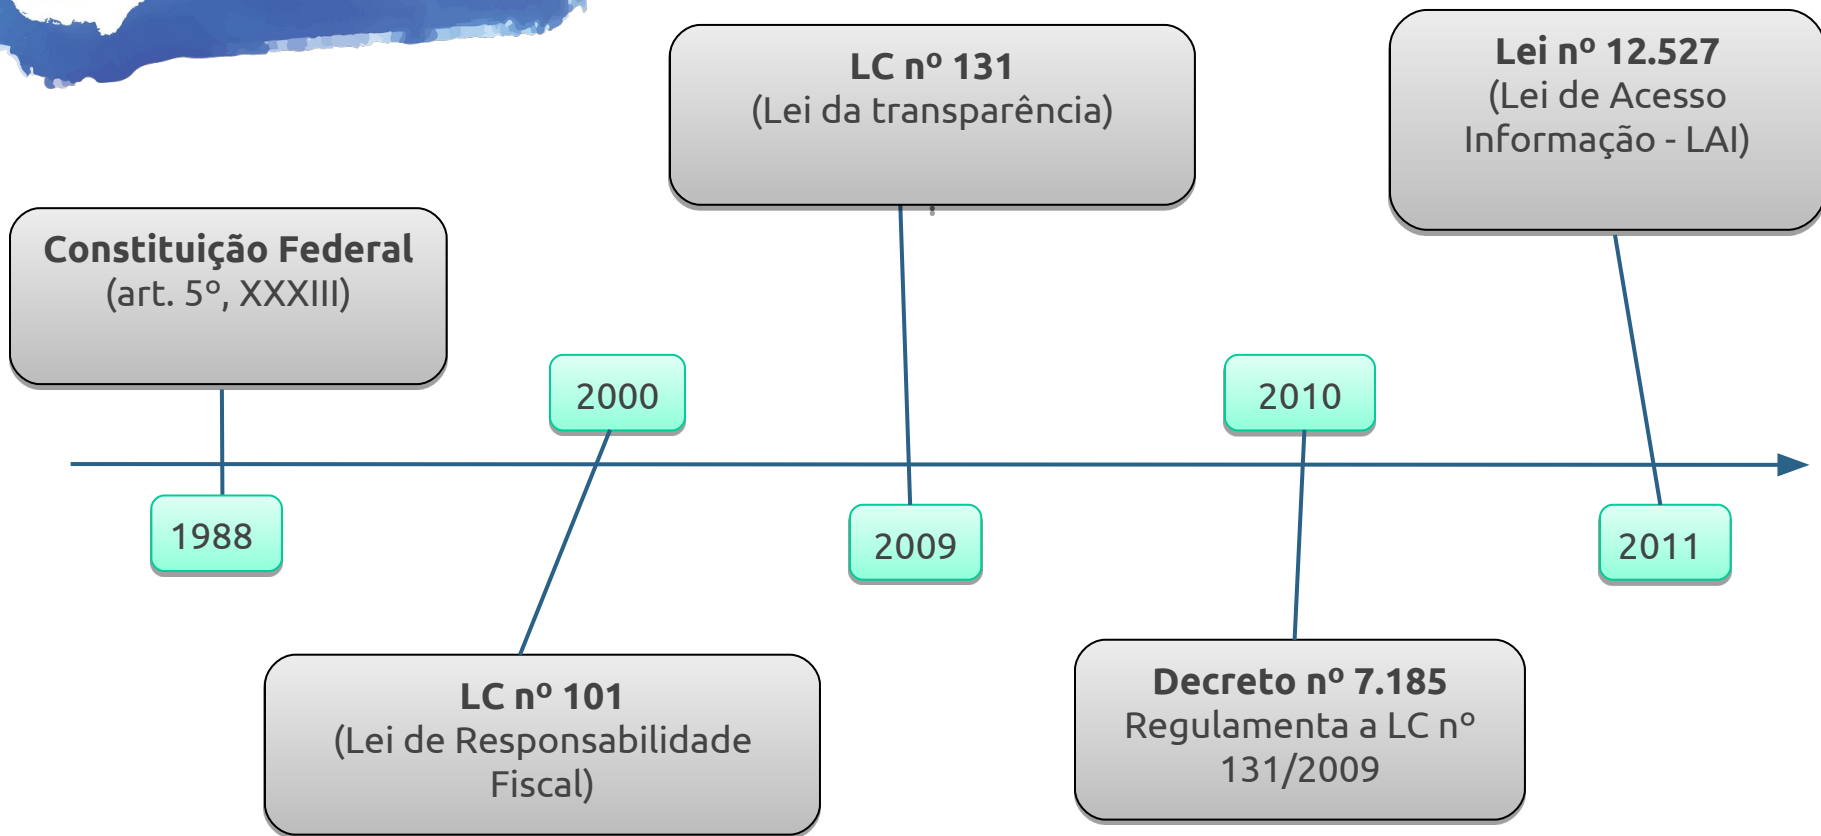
LC nº 131
(Lei da transparência)

Lei nº 12.527
(Lei de Acesso Informação - LAI)

Constituição Federal
(art. 5º, XXXIII)

2000

2010

1988

2009

2011

LC nº 101
(Lei de Responsabilidade Fiscal)

Decreto nº 7.185
Regulamenta a LC nº 131/2009